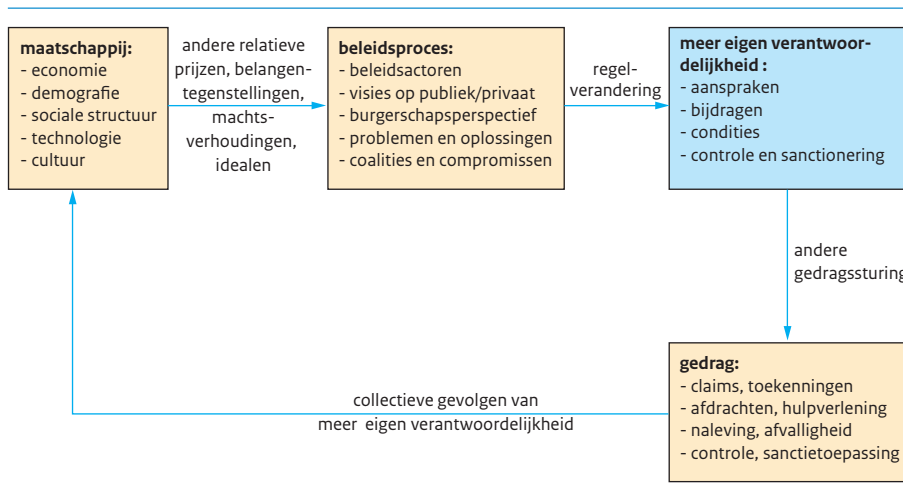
**maatschappij:**
- economie
- demografie
- sociale structuur
- technologie
- cultuur

andere relatieve prijzen, belangentegenstellingen, machtsverhoudingen, idealen

**beleidsproces:**
- beleidsactoren
- visies op publiek/privaat
- burgerschapsperspectief
- problemen en oplossingen
- coalities en compromissen

regelverandering

**meer eigen verantwoordelijkheid :**
- aanspraken
- bijdragen
- condities
- controle en sanctionering

andere gedragssturing

**gedrag:**
- claims, toekenningen
- afdrachten, hulpverlening
- naleving, afvalligheid
- controle, sanctietoepassing

collectieve gevolgen van meer eigen verantwoordelijkheid